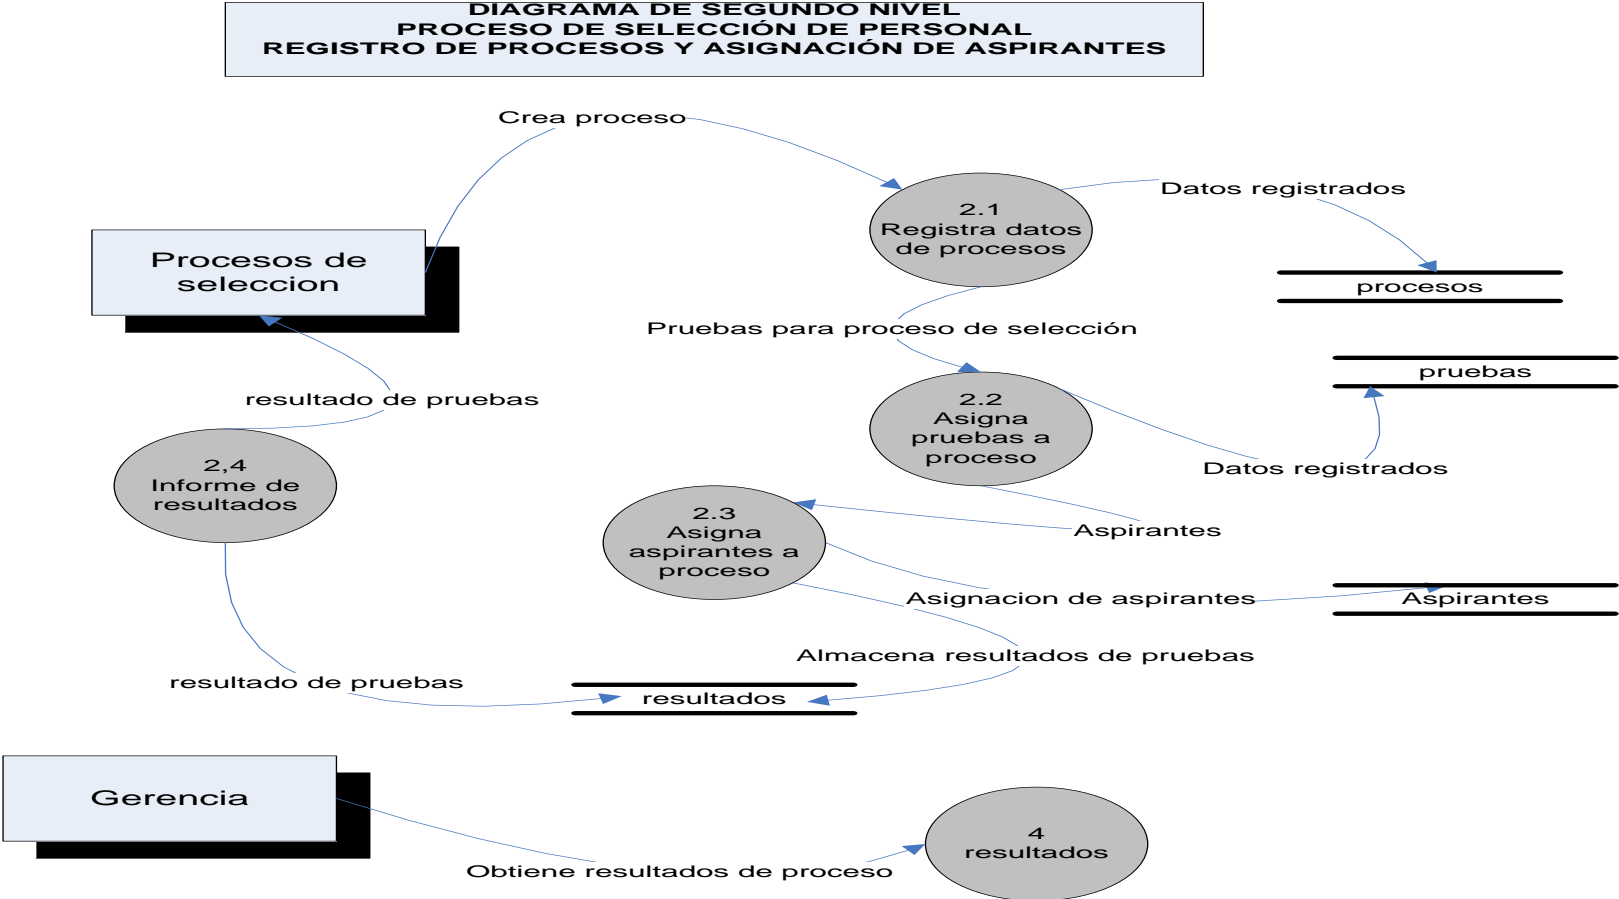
DIAGRAMA DE SEGUNDO NIVEL
PROCESO DE SELECCIÓN DE PERSONAL
REGISTRO DE PROCESOS Y ASIGNACIÓN DE ASPIRANTES

Crea proceso

Procesos de seleccion

2.1
Registra datos de procesos

Datos registrados

procesos

Pruebas para proceso de selección

pruebas

resultado de pruebas

2.2
Asigna pruebas a proceso

Datos registrados

2,4
Informe de resultados

2.3
Asigna aspirantes a proceso

Aspirantes

Asignacion de aspirantes

Aspirantes

Almacena resultados de pruebas

resultado de pruebas

resultados

Gerencia

4
resultados

Obtiene resultados de proceso